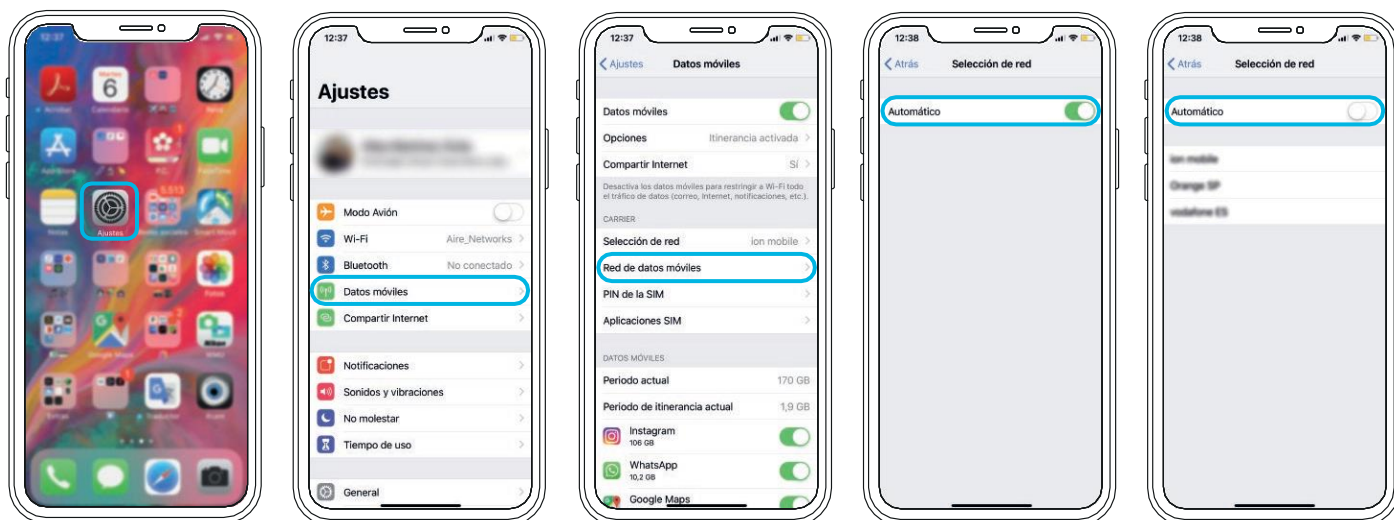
12:37

Martes
6

Ajustes

12:37

Ajustes

Modo Avión
Wi-Fi Aire_Networks
Bluetooth No conectado
Datos móviles
Compartir Internet

Notificaciones
Sonidos y vibraciones
No molestar
Tiempo de uso

General

12:37

Ajustes Datos móviles

Datos móviles
Opciones Itinerancia activada
Compartir Internet Sí

Desactiva los datos móviles para restringir a Wi-Fi todo el tráfico de datos (correo, Internet, notificaciones, etc.).

CARRIER
Selección de red ion mobile
Red de datos móviles
PIN de la SIM
Aplicaciones SIM

DATOS MÓVILES
Periodo actual 170 GB
Periodo de itinerancia actual 1,9 GB
Instagram 106 GB
WhatsApp 10,2 GB
Google Maps

12:38

Atrás Selección de red

Automático

12:38

Atrás Selección de red

Automático

ion mobile
Orange SP
vodafone ES